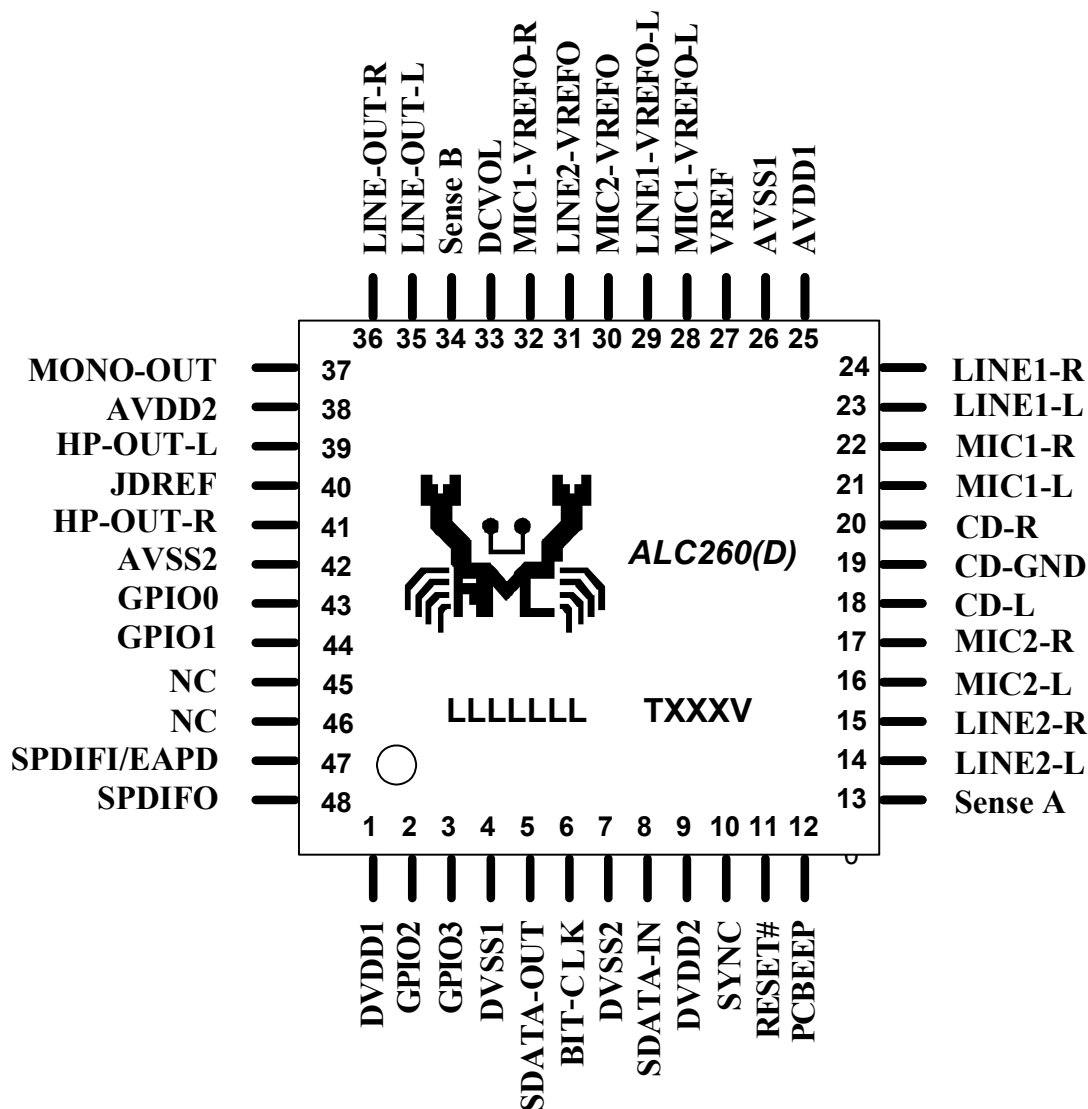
LINE-OUT-R
LINE-OUT-L
Sense B
DCVOL
MIC1-VREFO-R
LINE2-VREFO
MIC2-VREFO
LINE1-VREFO-L
MIC1-VREFO-L
VREF
AVSS1
AVDD1

36 35 34 33 32 31 30 29 28 27 26 25

MONO-OUT 37
AVDD2 38
HP-OUT-L 39
JDREF 40
HP-OUT-R 41
AVSS2 42
GPIO0 43
GPIO1 44
NC 45
NC 46
SPDIFI/EAPD 47
SPDIFO 48

24 LINE1-R
23 LINE1-L
22 MIC1-R
21 MIC1-L
20 CD-R
19 CD-GND
18 CD-L
17 MIC2-R
16 MIC2-L
15 LINE2-R
14 LINE2-L
13 Sense A

ALC260(D)

LLLLLLL TXXXV

1 2 3 4 5 6 7 8 9 10 11 12

DVDD1
GPIO2
GPIO3
DVSS1
SDATA-OUT
BIT-CLK
DVSS2
SDATA-IN
DVDD2
SYNC
RESET#
PCBEEP